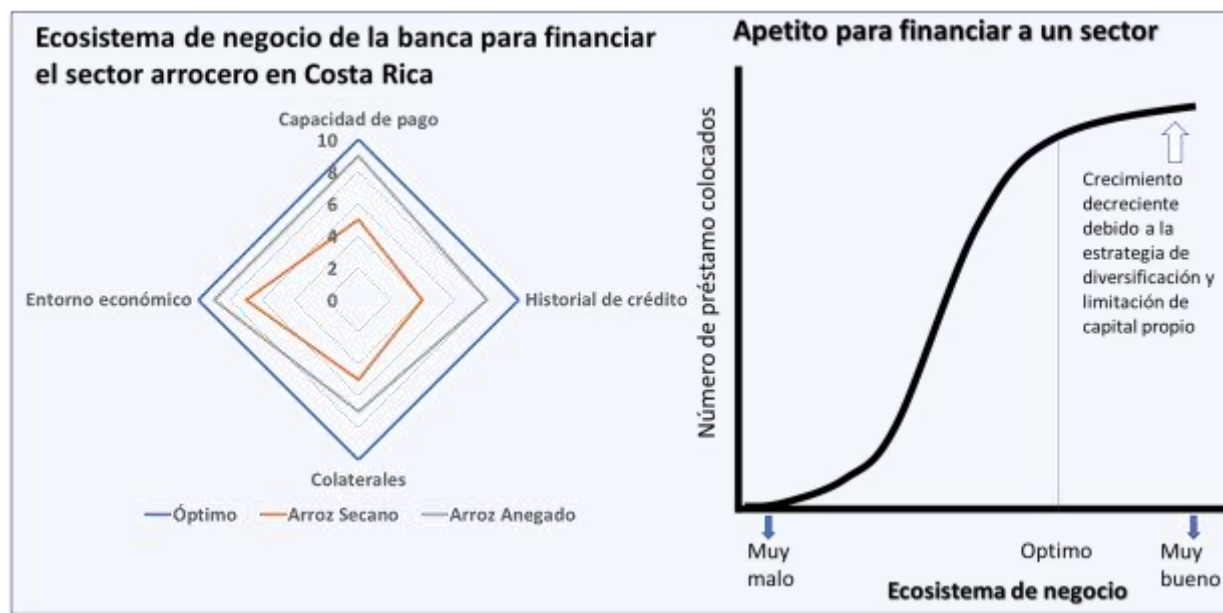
Ecosistema de negocio de la banca para financiar el sector arrocero en Costa Rica

Capacidad de pago
10
8
6
4
2
0
Entorno económico
Historial de crédito
Colaterales

Óptimo
Arroz Secano
Arroz Anegado

Apetito para financiar a un sector

Número de préstamo colocados

Crecimiento decreciente debido a la estrategia de diversificación y limitación de capital propio

Muy malo
Optimo
Muy bueno
Ecosistema de negocio